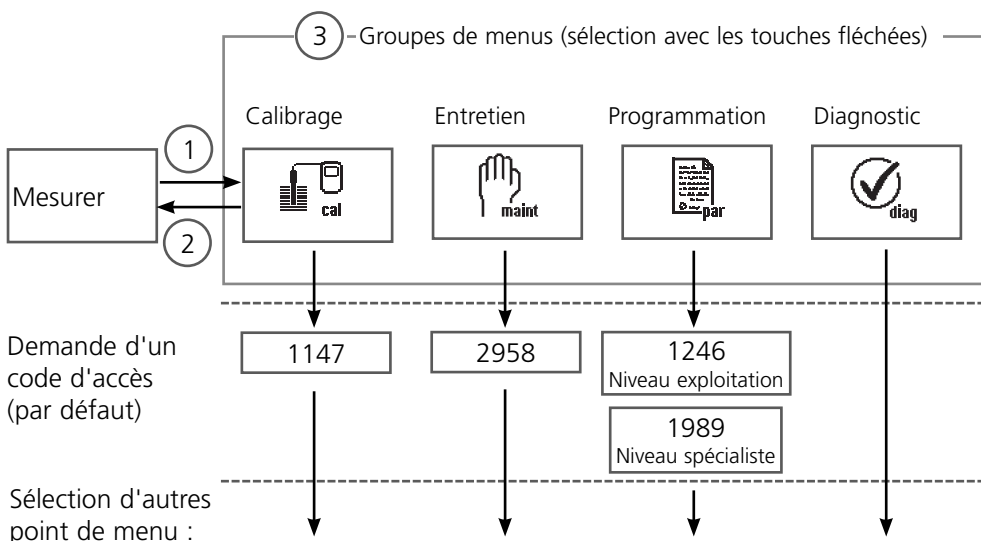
3 Groupes de menus (sélection avec les touches fléchées)

Calibrage
Entretien
Programmation
Diagnostic

1
Mesurer
2

cal
maint
par
diag

Demande d'un code d'accès (par défaut)

1147
2958
1246
Niveau exploitation
1989
Niveau spécialiste

Sélection d'autres point de menu :